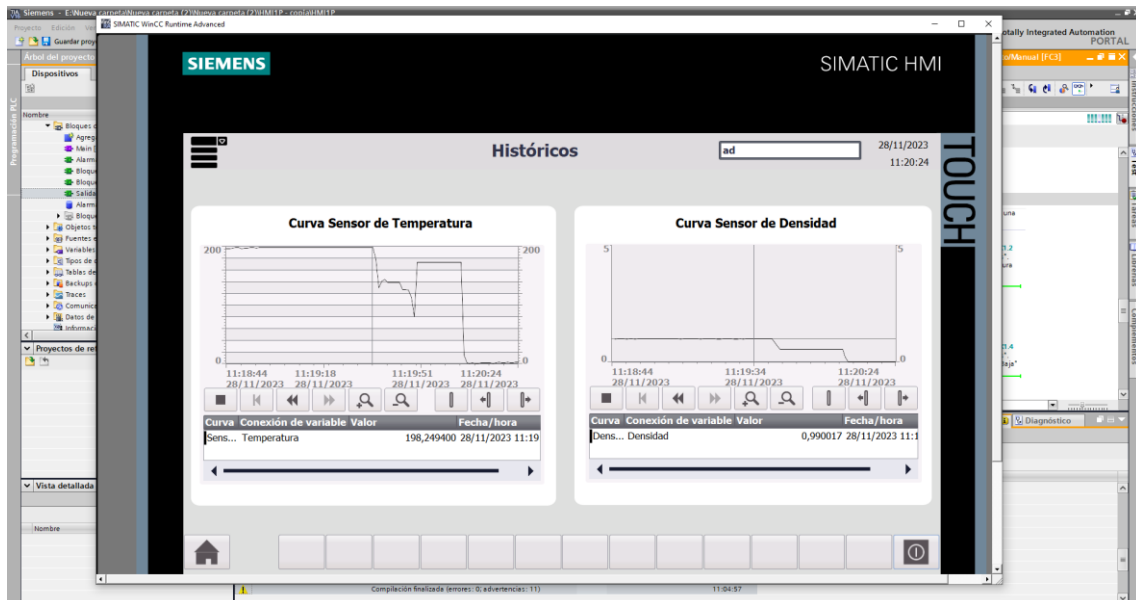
Siemens - E:\Nueva carpeta\Nueva carpeta (2)\Nueva carpeta (2)\HMI1P - copia\HMI1P
SIMATIC WinCC Runtime Advanced

Proyecto Edición Ve
Guardar proy
Árbol del proyecto
Dispositivos
Nombre
Programación PLC
Bloques
Agreg
Main
Alarm
Bloqu
Bloqu
Salida
Alarm
Bloqu
Objetos
Fuentes
Variables
Tipos de
Tablas de
Backups
Traces
Comunica
Datos de
Informaci
Proyectos de re
Vista detallada
Nombre

Totally Integrated Automation
PORTAL
/Manual [FC3]
Diagnóstico

SIEMENS
SIMATIC HMI

Históricos
ad
28/11/2023
11:20:24
TOUCH

Curva Sensor de Temperatura
200
200
0
0
11:18:44 28/11/2023
11:19:18 28/11/2023
11:19:51 28/11/2023
11:20:24 28/11/2023

| Curva | Conexión de variable | Valor | Fecha/hora |
|---|---|---|---|
| Sens... | Temperatura | 198,249400 | 28/11/2023 11:19 |

Curva Sensor de Densidad
5
5
0
0
11:18:44 28/11/2023
11:19:34 28/11/2023
11:20:24 28/11/2023

| Curva | Conexión de variable | Valor | Fecha/hora |
|---|---|---|---|
| Dens... | Densidad | 0,990017 | 28/11/2023 11:1 |

Compilación finalizada (errores: 0; advertencias: 11)
11:04:57